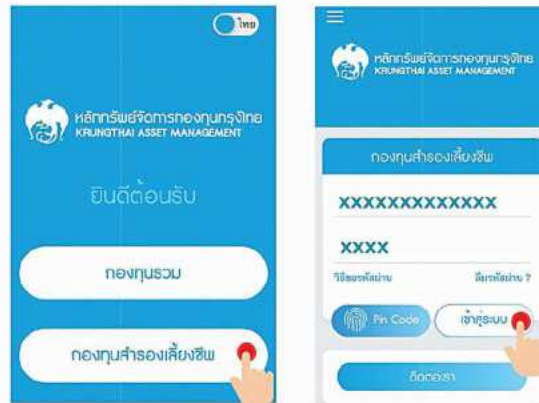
ไทย

หลักทรัพย์จัดการกองทุนกรุงไทย
KRUNGTHAI ASSET MANAGEMENT

ยินดีต้อนรับ

กองทุนรวม

กองทุนสำรองเลี้ยงชีพ

หลักทรัพย์จัดการกองทุนกรุงไทย
KRUNGTHAI ASSET MANAGEMENT

กองทุนสำรองเลี้ยงชีพ

XXXXXXXXXXXX

XXXX

วิธีขอรหัสผ่าน

ลืมรหัสผ่าน ?

Pin Code

เข้าสู่ระบบ

ติดต่อเรา